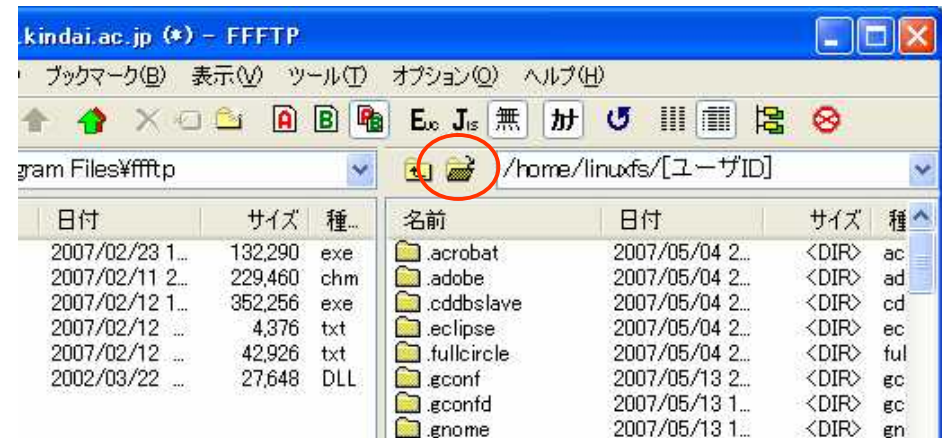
.kindai.ac.jp (*) – FFFTP

ブックマーク(B) 表示(V) ツール(T) オプション(O) ヘルプ(H)

A B Euc Jis 無 カナ

gram Files¥ffftp

/home/linuxfs/[ユーザID]

| 日付 | サイズ | 種... |
|---|---|---|
| 2007/02/23 1... | 132,290 | exe |
| 2007/02/11 2... | 229,460 | chm |
| 2007/02/12 1... | 352,256 | exe |
| 2007/02/12 ... | 4,376 | txt |
| 2007/02/12 ... | 42,926 | txt |
| 2002/03/22 ... | 27,648 | DLL |

| 名前 | 日付 | サイズ | 種 |
|---|---|---|---|
| .acrobat | 2007/05/04 2... | <DIR> | ac |
| .adobe | 2007/05/04 2... | <DIR> | ad |
| .cddbslave | 2007/05/04 2... | <DIR> | cd |
| .eclipse | 2007/05/04 2... | <DIR> | ec |
| .fullcircle | 2007/05/04 2... | <DIR> | ful |
| .gconf | 2007/05/13 2... | <DIR> | gc |
| .gconfd | 2007/05/13 1... | <DIR> | gc |
| .gnome | 2007/05/13 1... | <DIR> | gn |